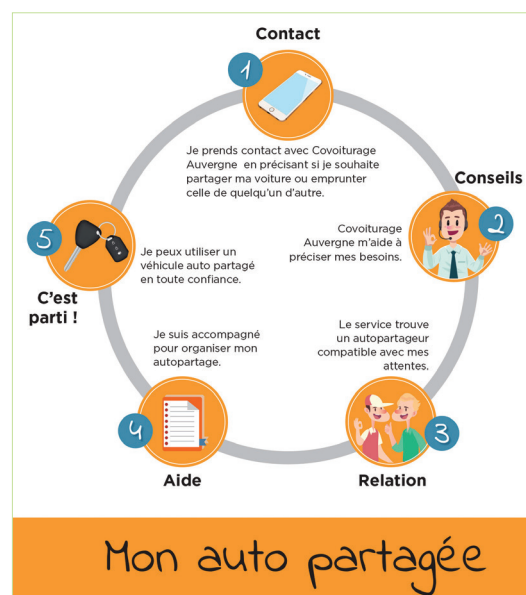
Contact

1

Je prends contact avec Covoiturage Auvergne en précisant si je souhaite partager ma voiture ou emprunter celle de quelqu'un d'autre.

Conseils

2

Covoiturage Auvergne m'aide à préciser mes besoins.

Le service trouve un autopartageur compatible avec mes attentes.

3

Relation

4

Aide

Je suis accompagné pour organiser mon autopartage.

5

C'est parti !

Je peux utiliser un véhicule auto partagé en toute confiance.

Mon auto partagée